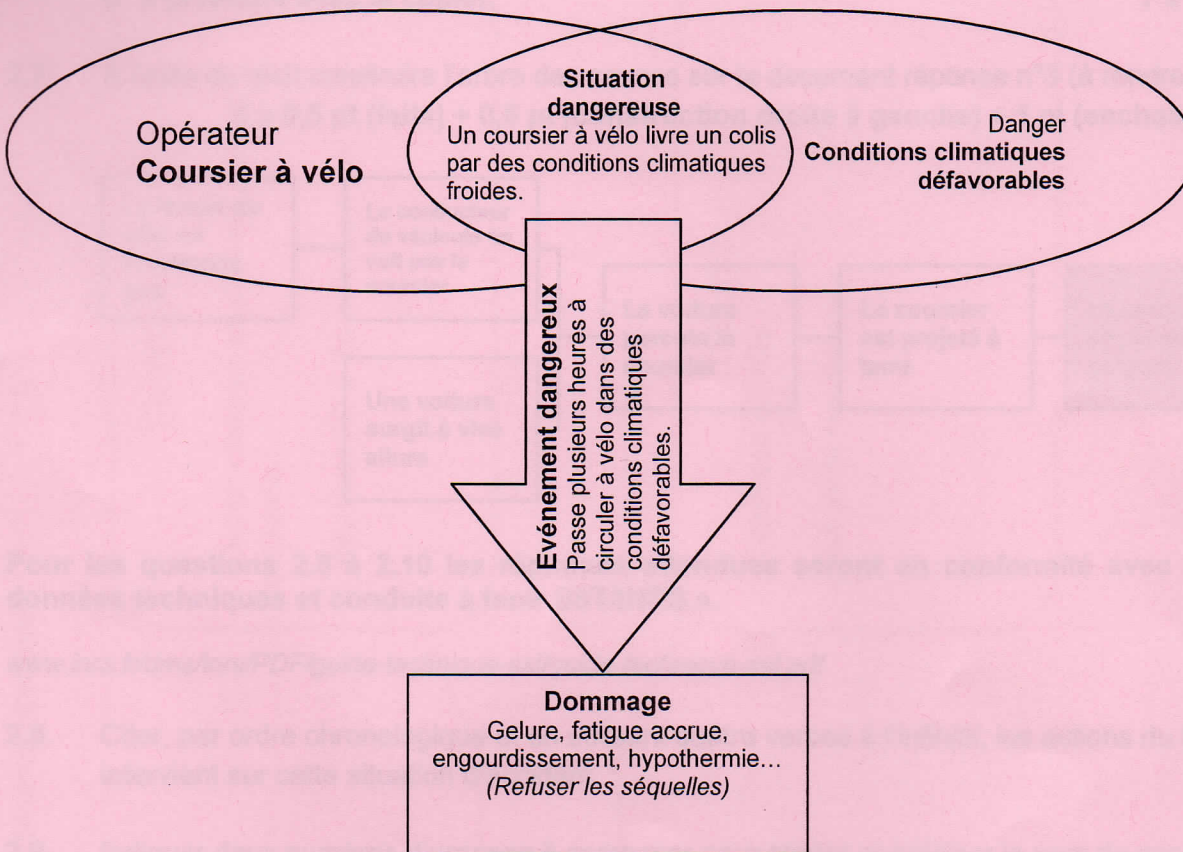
Situation dangereuse
Un coursier à vélo livre un colis par des conditions climatiques froides.

Opérateur
Coursier à vélo

Danger
Conditions climatiques défavorables

Evénement dangereux
Passe plusieurs heures à circuler à vélo dans des conditions climatiques défavorables.

Dommage
Gelure, fatigue accrue, engourdissement, hypothermie…
(Refuser les séquelles)